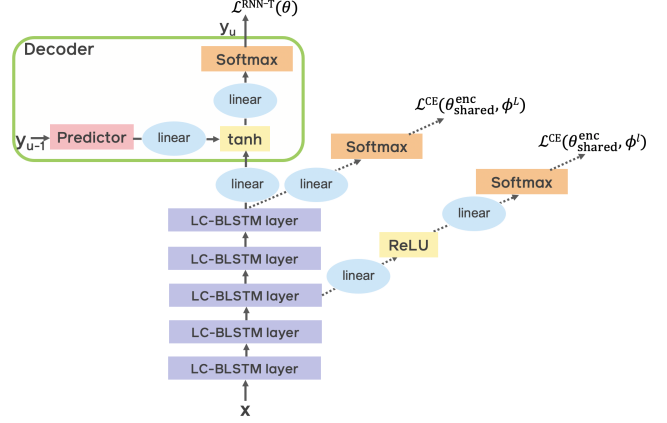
$\mathcal{L}^{\text{RNN-T}}(\theta)$

$\mathbf{y}_u$

Decoder

Softmax

linear

$\mathbf{y}_{u-1}$

Predictor

linear

tanh

$\mathcal{L}^{\text{CE}}(\theta^{\text{enc}}_{\text{shared}}, \phi^{L})$

Softmax

$\mathcal{L}^{\text{CE}}(\theta^{\text{enc}}_{\text{shared}}, \phi^{l})$

Softmax

linear

linear

linear

LC-BLSTM layer

ReLU

LC-BLSTM layer

linear

LC-BLSTM layer

LC-BLSTM layer

LC-BLSTM layer

$\mathbf{x}$